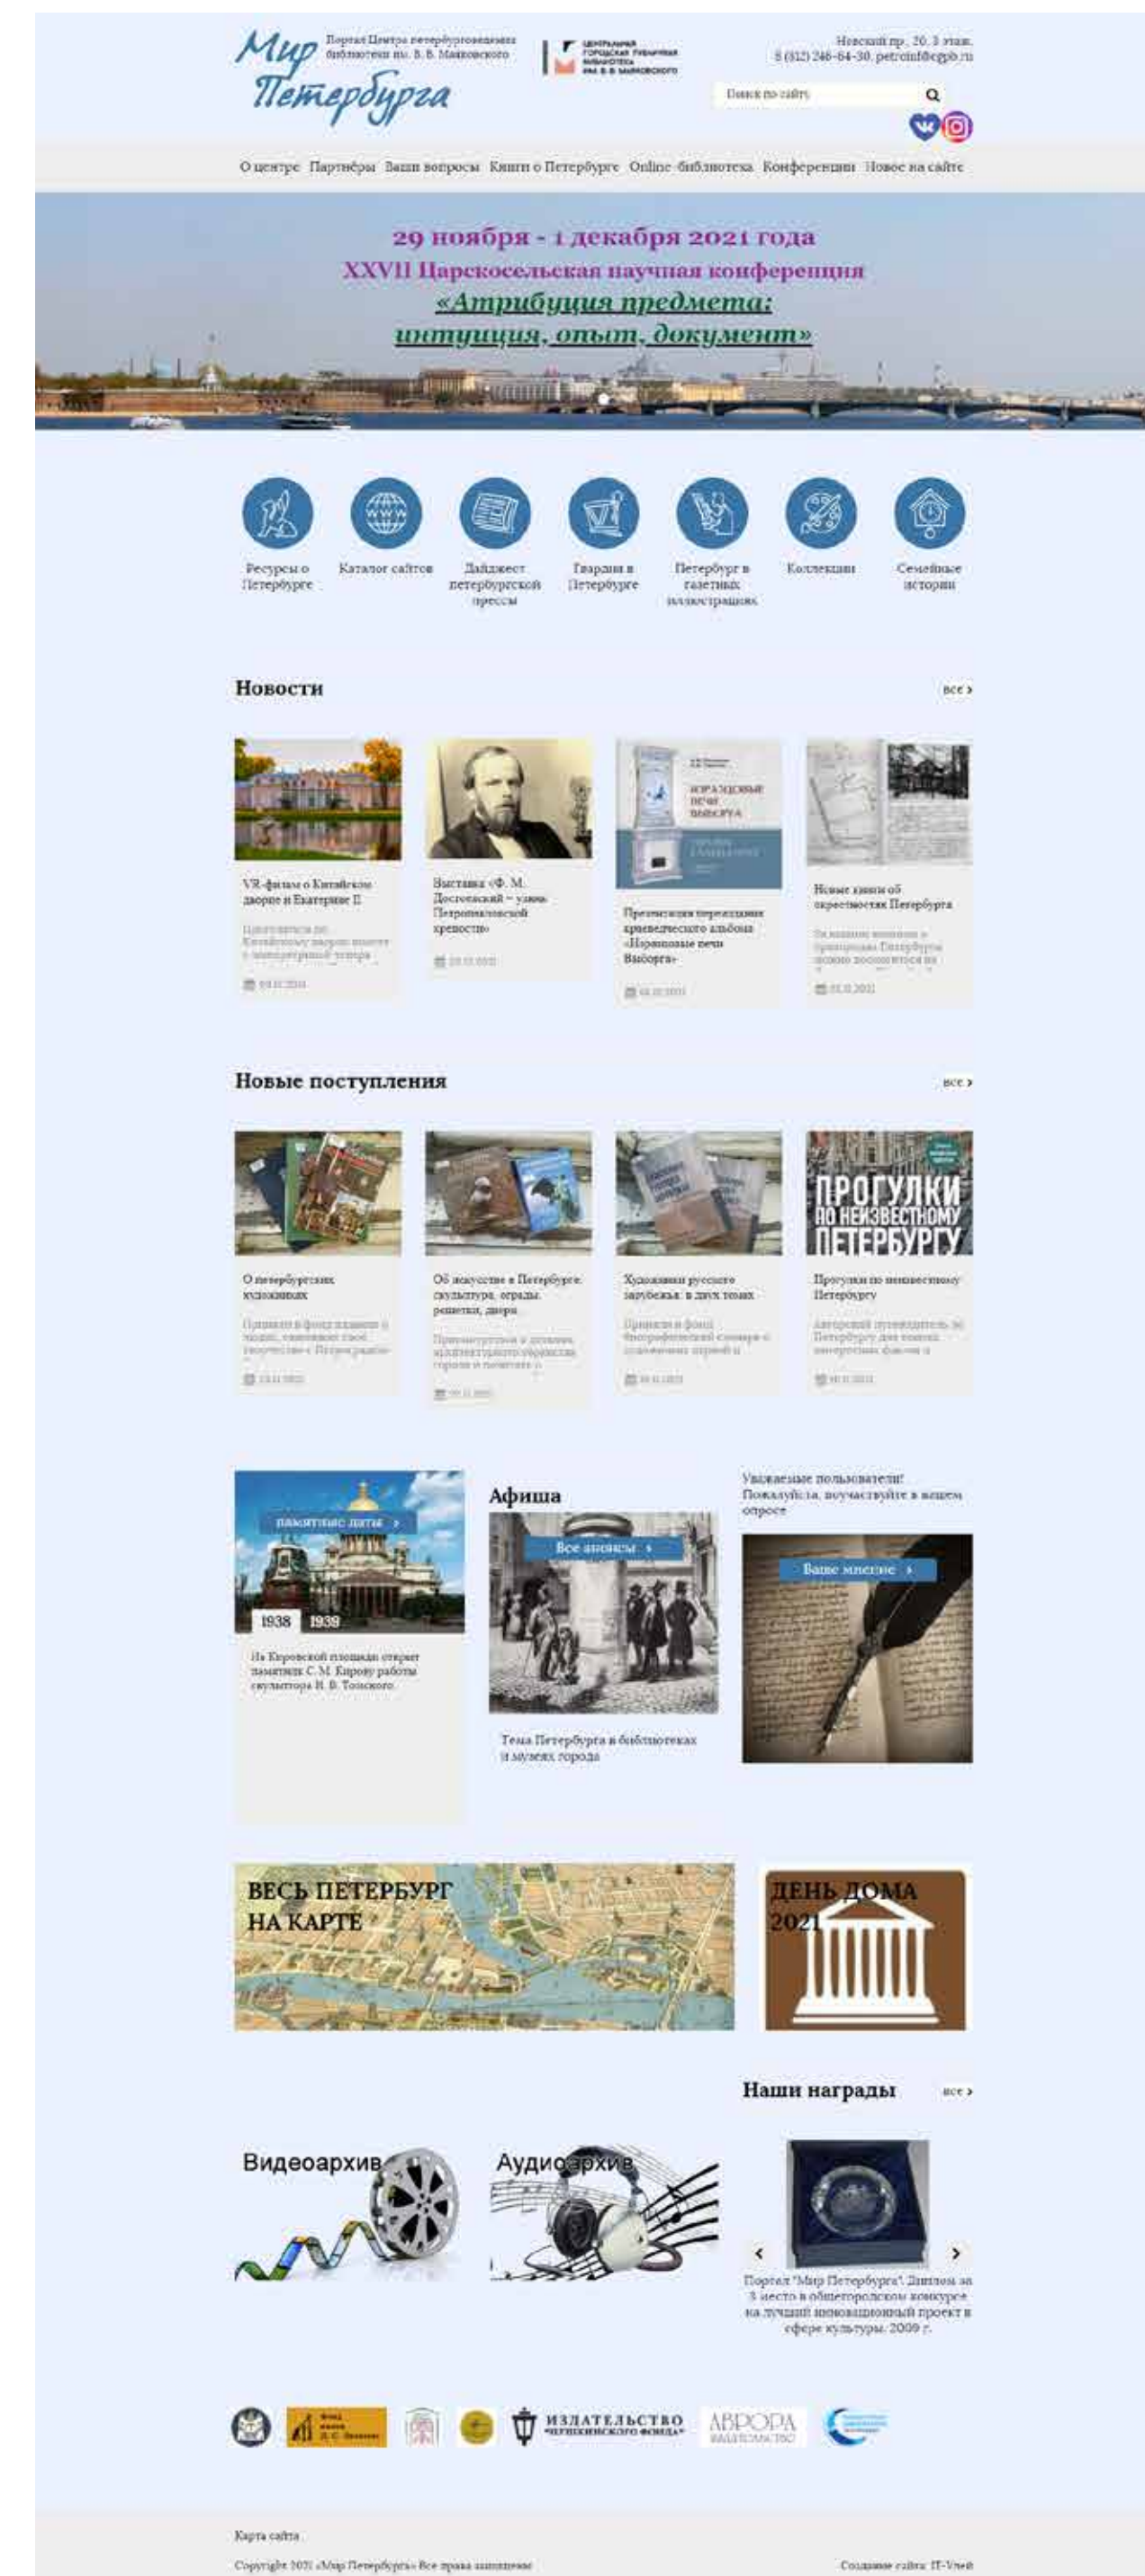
Мир Петербурга

Портал Центра петербурговедения библиотеки им. В. В. Маяковского

ЦЕНТРАЛЬНАЯ ГОРОДСКАЯ ПУБЛИЧНАЯ БИБЛИОТЕКА ИМ. В. В. МАЯКОВСКОГО

Невский пр., 20, 3 этаж
8 (812) 246-64-30, petroinfo@pl.spb.ru

Поиск по сайту

О центре Партнёры Ваши вопросы Книги о Петербурге Online-библиотека Конференции Новое на сайте

29 ноября - 1 декабря 2021 года
XXVII Царскосельская научная конференция
«Атрибуция предмета: интуиция, опыт, документ»

Ресурсы о Петербурге
Каталог сайтов
Дайджест петербургской прессы
Гвардия в Петербурге
Петербург в газетных иллюстрациях
Коллекции
Семейные истории

Новости
все ›

VR-фильм о Китайском дворце и Екатерине II
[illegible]
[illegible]

Выставка «Ф. М. Достоевский – узник Петропавловской крепости»
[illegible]

Презентация переизданного краеведческого альбома «Изразцовые печи Выборга»
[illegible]

Новые книги об окрестностях Петербурга
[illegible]
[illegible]

Новые поступления
все ›

О петербургских художниках
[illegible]
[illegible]

Об искусстве в Петербурге: скульптура, ограды, решетки, двери
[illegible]
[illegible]

Художники русского зарубежья: в двух томах
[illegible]
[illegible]

ПРОГУЛКИ ПО НЕИЗВЕСТНОМУ ПЕТЕРБУРГУ
Прогулки по неизвестному Петербургу
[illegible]
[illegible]

памятные даты ›
1938 1939
На Кировской площади открыт памятник С. М. Кирову работы скульптора Н. В. Томского.

Афиша
Все анонсы ›
Тема Петербурга в библиотеках и музеях города

Уважаемые пользователи! Пожалуйста, поучаствуйте в нашем опросе
Ваше мнение ›

ВЕСЬ ПЕТЕРБУРГ НА КАРТЕ

ДЕНЬ ДОМА 2021

Наши награды
все ›

Видеоархив
Аудиоархив

Портал "Мир Петербурга". Диплом за 3 место в общегородском конкурсе на лучший инновационный проект в сфере культуры. 2009 г.

ИЗДАТЕЛЬСТВО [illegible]
АВРОРА

Карта сайта
Copyright 2021 «Мир Петербурга» Все права защищены
Создание сайта: IT-Vnet